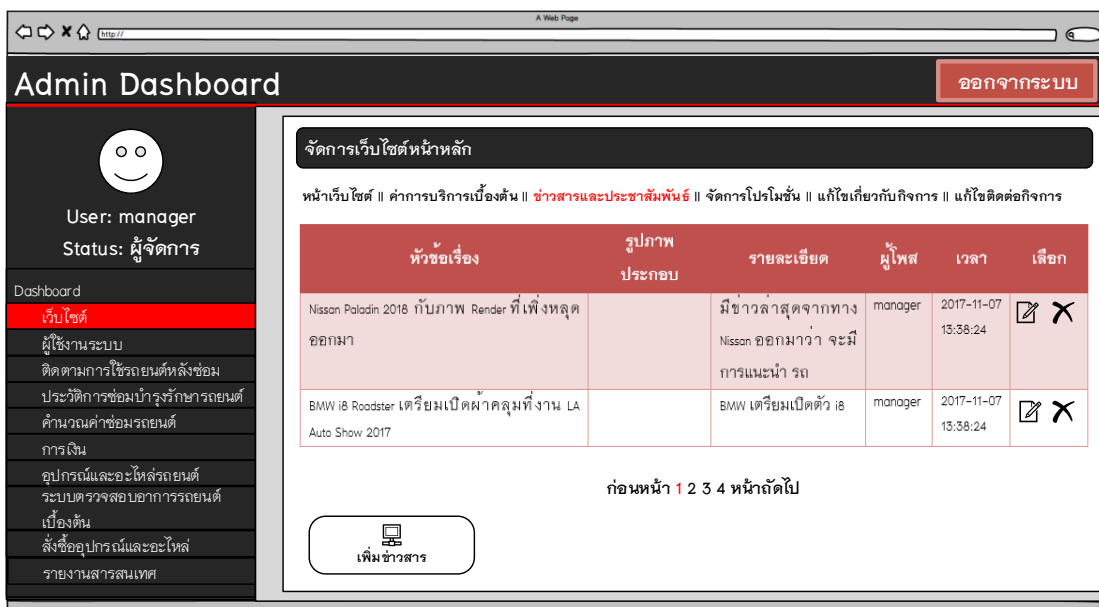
A Web Page

http://

Admin Dashboard

ออกจากระบบ

User: manager

Status: ผู้จัดการ

Dashboard

เว็บไซต์

ผู้ใช้งานระบบ

ติดตามการใช้รถยนต์หลังซ่อม

ประวัติการซ่อมบำรุงรักษารถยนต์

คำนวณค่าซ่อมรถยนต์

การเงิน

อุปกรณ์และอะไหล่รถยนต์

ระบบตรวจสอบอาการรถยนต์เบื้องต้น

สั่งซื้ออุปกรณ์และอะไหล่

รายงานสารสนเทศ

จัดการเว็บไซต์หน้าหลัก

หน้าเว็บไซต์ || ค่าการบริการเบื้องต้น || ข่าวสารและประชาสัมพันธ์ || จัดการโปรโมชั่น || แก้ไขเกี่ยวกับกิจการ || แก้ไขติดต่อกิจการ

| หัวข้อเรื่อง | รูปภาพประกอบ | รายละเอียด | ผู้โพส | เวลา | เลือก |
|---|---|---|---|---|---|
| Nissan Paladin 2018 กับภาพ Render ที่เพิ่งหลุดออกมา | | มีข่าวล่าสุดจากทาง Nissan ออกมาว่า จะมีการแนะนำ รถ | manager | 2017-11-07 13:38:24 | |
| BMW i8 Roadster เตรียมเปิดผ้าคลุมที่งาน LA Auto Show 2017 | | BMW เตรียมเปิดตัว i8 | manager | 2017-11-07 13:38:24 | |

ก่อนหน้า 1 2 3 4 หน้าถัดไป

เพิ่มข่าวสาร